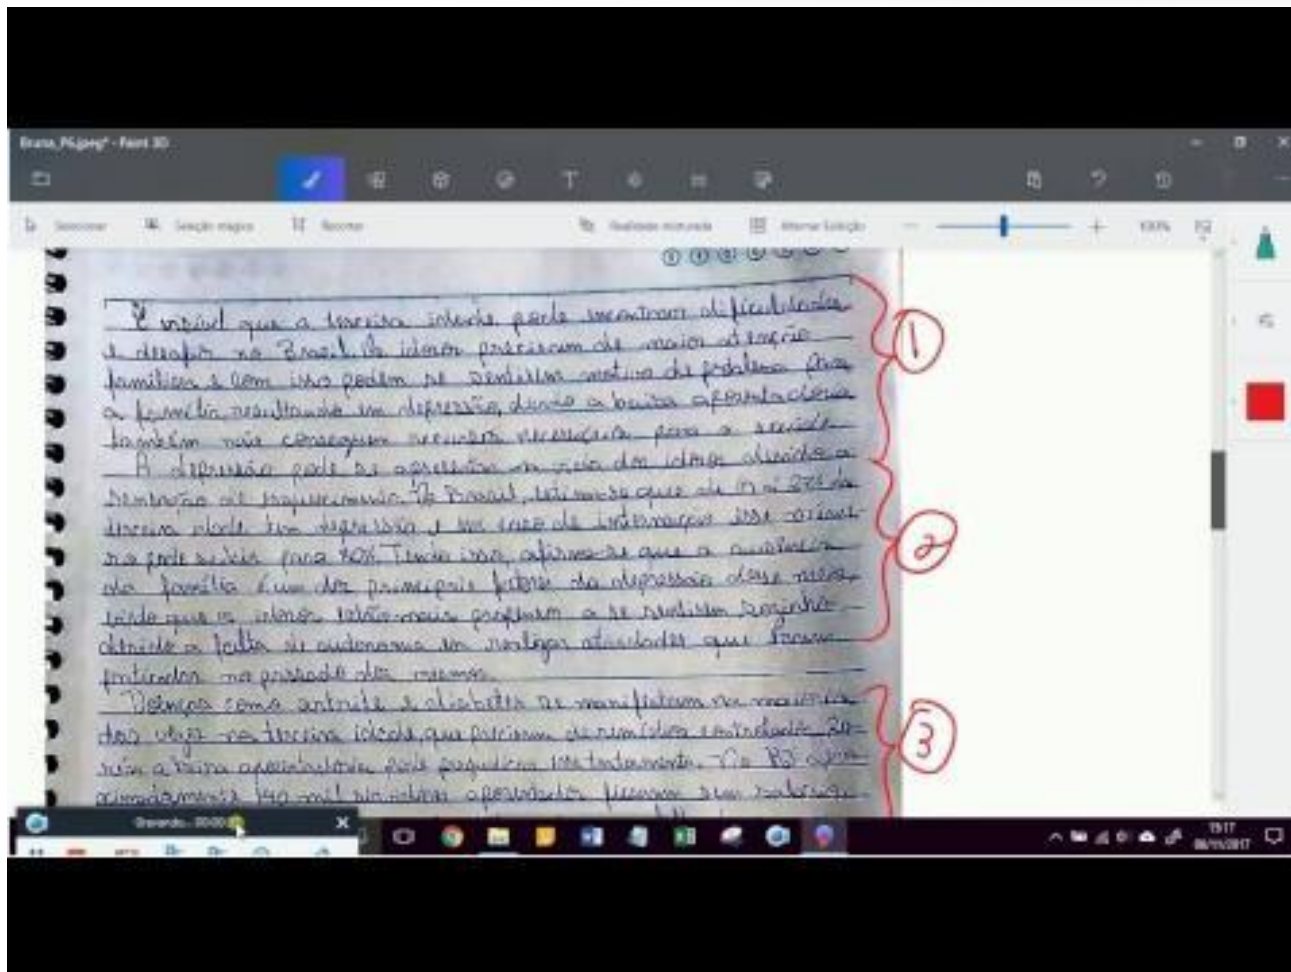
Bruna_P6.jpeg* - Paint 3D

Selecionar
Seleção mágica
Recortar
Realidade misturada
Alternar Exibição
100%

É inegável que a terceira idade pode encontrar dificuldades e desafios no Brasil. Os idosos precisam de maior atenção familiar e com isso podem se sentirem motivo de problema para a família resultando em depressão, devido a baixa aposentadoria também não conseguem recursos necessários para a saúde.

A depressão pode se apresentar no início dos idosos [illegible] demência ou esquecimento. No Brasil, estima-se que de 15 a 25% da terceira idade tem depressão e em caso de internações esse número pode subir para 40%. Tendo isso, afirma-se que a ausência da família é um dos principais fatores da depressão desse meio, visto que os idosos estão mais propensos a se sentirem sozinhos devido a falta de autonomia em realizar atividades que foram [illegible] no passado dos mesmos.

Doenças como artrite e diabetes se manifestam na maioria dos idosos na terceira idade que precisam de remédios controlados. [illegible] e a baixa aposentadoria pode prejudicar seu tratamento. No BR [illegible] aproximadamente 140 mil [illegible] idosos aposentados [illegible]

1
2
3

Gravando - 00:00

15:17
06/11/2017